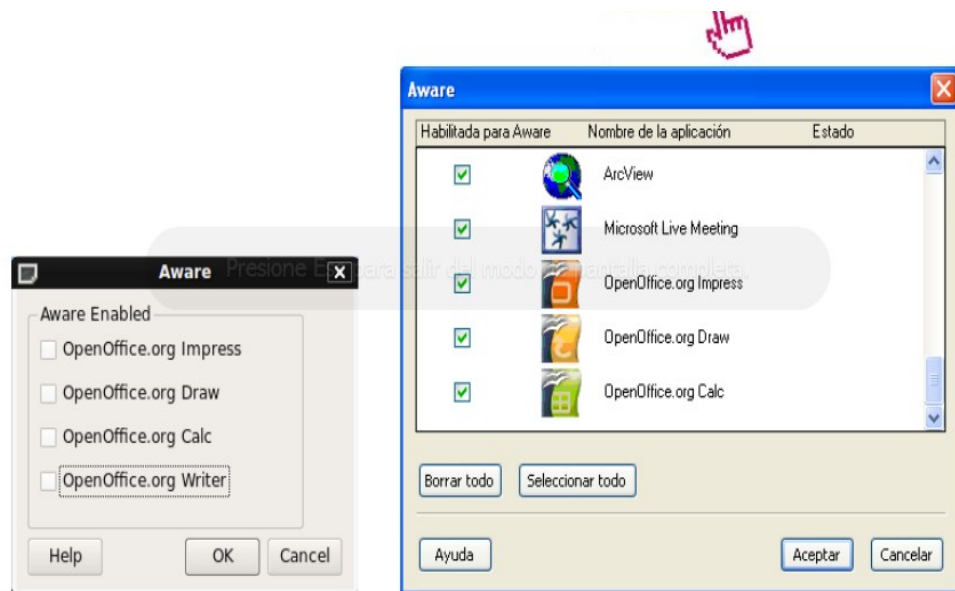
Aware

| Habilitada para Aware | Nombre de la aplicación | Estado |
|---|---|---|
| ☑ | ArcView | |
| ☑ | Microsoft Live Meeting | |
| ☑ | OpenOffice.org Impress | |
| ☑ | OpenOffice.org Draw | |
| ☑ | OpenOffice.org Calc | |

Borrar todo
Seleccionar todo
Ayuda
Aceptar
Cancelar

Presione E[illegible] para salir del modo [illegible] pantalla completa.

Aware

Aware Enabled
OpenOffice.org Impress
OpenOffice.org Draw
OpenOffice.org Calc
OpenOffice.org Writer

Help
OK
Cancel